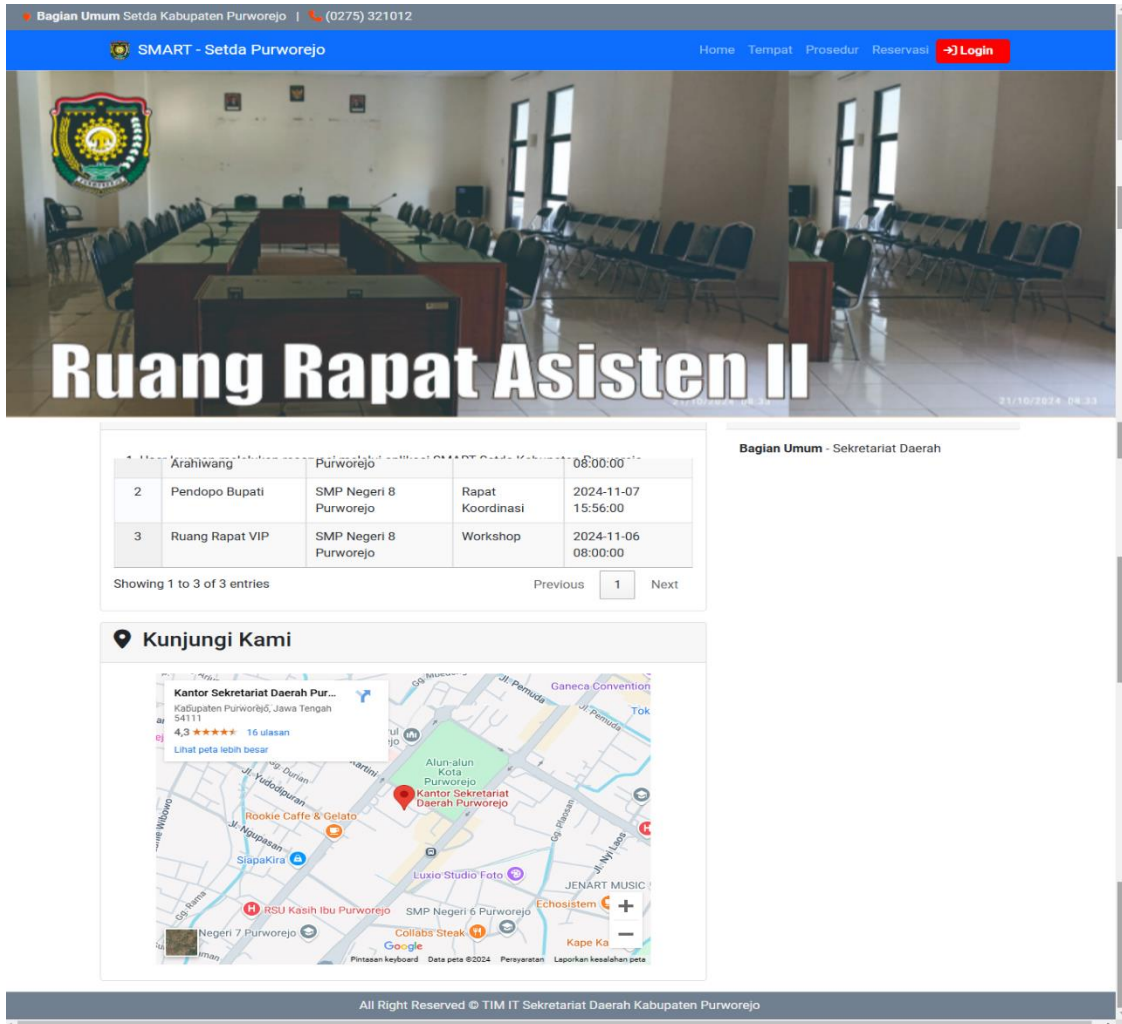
Bagian Umum Setda Kabupaten Purworejo | (0275) 321012

SMART - Setda Purworejo

Home Tempat Prosedur Reservasi Login

Ruang Rapat Asisten II

21/10/2024 09:33

1. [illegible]

| | Arahiwang | Purworejo | | 08:00:00 |
|---|---|---|---|---|
| 2 | Pendopo Bupati | SMP Negeri 8 Purworejo | Rapat Koordinasi | 2024-11-07 15:56:00 |
| 3 | Ruang Rapat VIP | SMP Negeri 8 Purworejo | Workshop | 2024-11-06 08:00:00 |

Showing 1 to 3 of 3 entries

Previous 1 Next

Bagian Umum - Sekretariat Daerah

Kunjungi Kami

Kantor Sekretariat Daerah Pur...
Kabupaten Purworejo, Jawa Tengah 54111
4,3 ★★★★★ 16 ulasan
Lihat peta lebih besar

Jl. Pemuda
Ganeca Convention
Tok
Jl. Pemuda
Jl. Yudodipuran
Gg. Durian
Kartini
Alun-alun Kota Purworejo
Kantor Sekretariat Daerah Purworejo
Rookie Caffe & Gelato
Jl. Ngupasan
Jl. Wibowo
Gg. Plaosan
Jl. Nyi Laos
SiapaKira
Luxio Studio Foto
JENART MUSIC
Gg. Rama
RSU Kasih Ibu Purworejo
SMP Negeri 6 Purworejo
Echosistem
Negeri 7 Purworejo
Collabs Steak
Kape Ka
Google
Pintasan keyboard Data peta ©2024 Persyaratan Laporkan kesalahan peta

All Right Reserved © TIM IT Sekretariat Daerah Kabupaten Purworejo